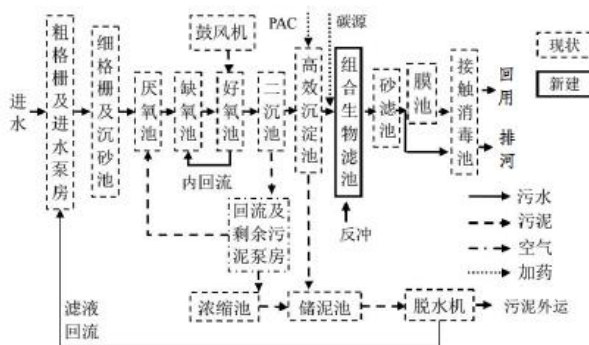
进水

粗格栅及进水泵房

细格栅及沉砂池

厌氧池

缺氧池

鼓风机

好氧池

二沉池

内回流

PAC

高效沉淀池

碳源

组合生物滤池

反冲

砂滤池

膜池

接触消毒池

回用

排河

现状

新建

污水

污泥

空气

加药

回流及剩余污泥泵房

浓缩池

储泥池

脱水机

污泥外运

滤液回流